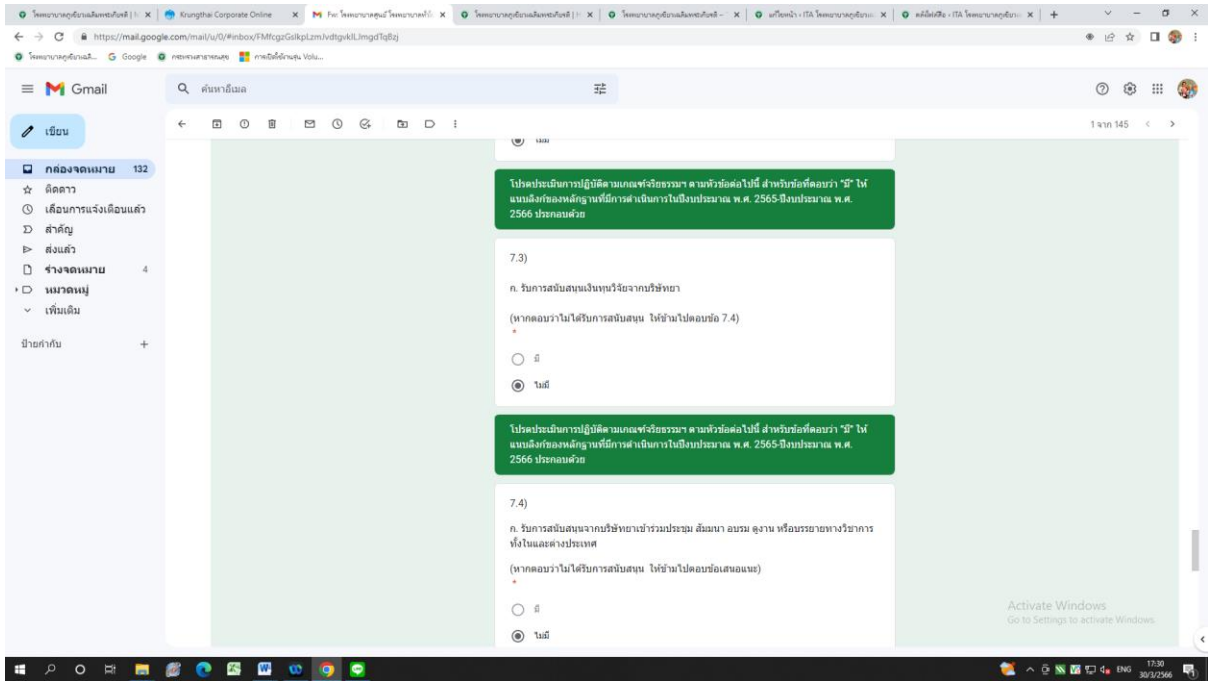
โรงพยาบาลศูนย์ธัญญาเฉลิมพระเกียรติ | × Krungthai Corporate Online × Fw: โรงพยาบาลศูนย์ โรงพยาบาลทั่วไป × โรงพยาบาลศูนย์ธัญญาเฉลิมพระเกียรติ | × โรงพยาบาลศูนย์ธัญญาเฉลิมพระเกียรติ × แก้ไขหน้า - ITA โรงพยาบาล × หน้าไฟล์ - ITA โรงพยาบาลศูนย์ธัญญา ×

https://mail.google.com/mail/u/0/#inbox/FMfcgzGslkpLzmJvdtgvklLJmgdTq8zj

โรงพยาบาลศูนย์ธัญญาเฉลิ... Google กองบริหารสาธารณสุข การบันทึกข้อมูล Volu...

Gmail

ค้นหาอีเมล

เขียน

กล่องจดหมาย 132
ติดดาว
เลื่อนการแจ้งเตือนแล้ว
สำคัญ
ส่งแล้ว
ร่างจดหมาย 4
หมวดหมู่
เพิ่มเติม

ป้ายกำกับ +

1 จาก 145

ไม่มี

โปรดประเมินการปฏิบัติตามเกณฑ์จริยธรรมฯ ตามหัวข้อต่อไปนี้ สำหรับข้อที่ตอบว่า "มี" ให้แนบลิงก์ของหลักฐานที่มีการดำเนินการในปีงบประมาณ พ.ศ. 2565-ปีงบประมาณ พ.ศ. 2566 ประกอบด้วย

7.3)

ก. รับการสนับสนุนเงินทุนวิจัยจากบริษัทยา

(หากตอบว่าไม่ได้รับการสนับสนุน ให้ข้ามไปตอบข้อ 7.4)
*

มี

ไม่มี

โปรดประเมินการปฏิบัติตามเกณฑ์จริยธรรมฯ ตามหัวข้อต่อไปนี้ สำหรับข้อที่ตอบว่า "มี" ให้แนบลิงก์ของหลักฐานที่มีการดำเนินการในปีงบประมาณ พ.ศ. 2565-ปีงบประมาณ พ.ศ. 2566 ประกอบด้วย

7.4)

ก. รับการสนับสนุนจากบริษัทยาเข้าร่วมประชุม สัมมนา อบรม ดูงาน หรือบรรยายทางวิชาการทั้งในและต่างประเทศ

(หากตอบว่าไม่ได้รับการสนับสนุน ให้ข้ามไปตอบข้อเสนอแนะ)
*

มี

ไม่มี

Activate Windows
Go to Settings to activate Windows.

ENG 17:30 30/3/2566